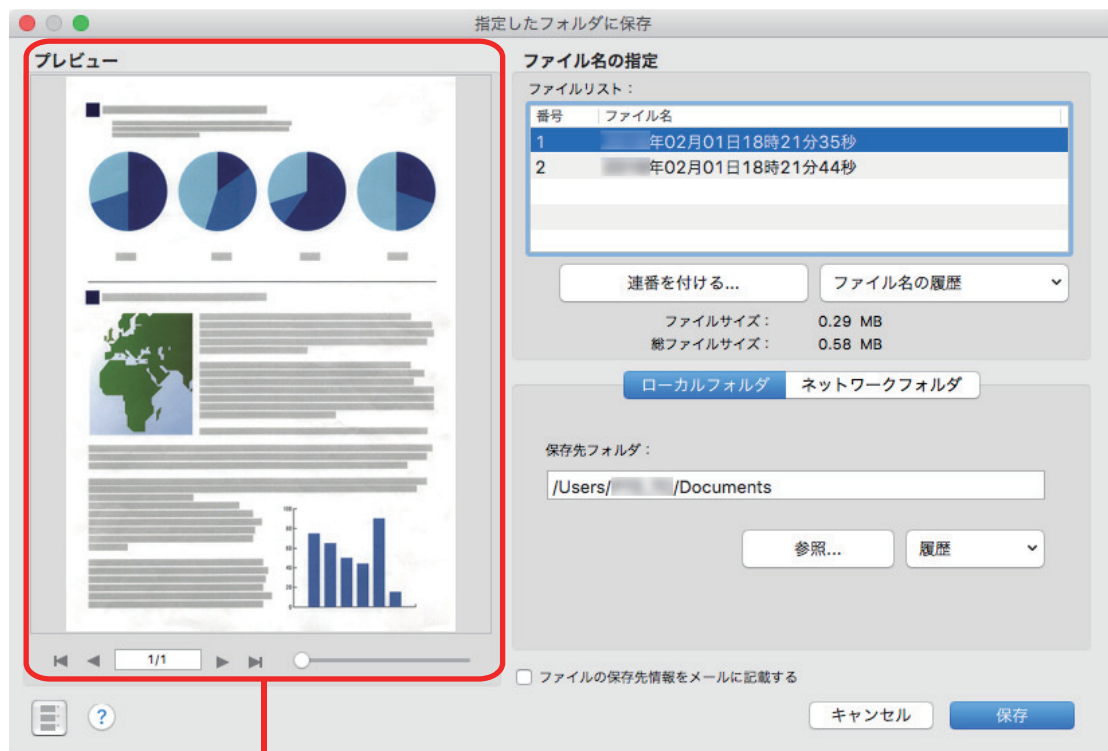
指定したフォルダに保存

プレビュー

1/1

ファイル名の指定

ファイルリスト：

| 番号 | ファイル名 |
|---|---|
| 1 | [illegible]年02月01日18時21分35秒 |
| 2 | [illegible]年02月01日18時21分44秒 |

連番を付ける...

ファイル名の履歴

ファイルサイズ： 0.29 MB
総ファイルサイズ： 0.58 MB

ローカルフォルダ　ネットワークフォルダ

保存先フォルダ：

/Users/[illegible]/Documents

参照...

履歴

ファイルの保存先情報をメールに記載する

?

キャンセル

保存